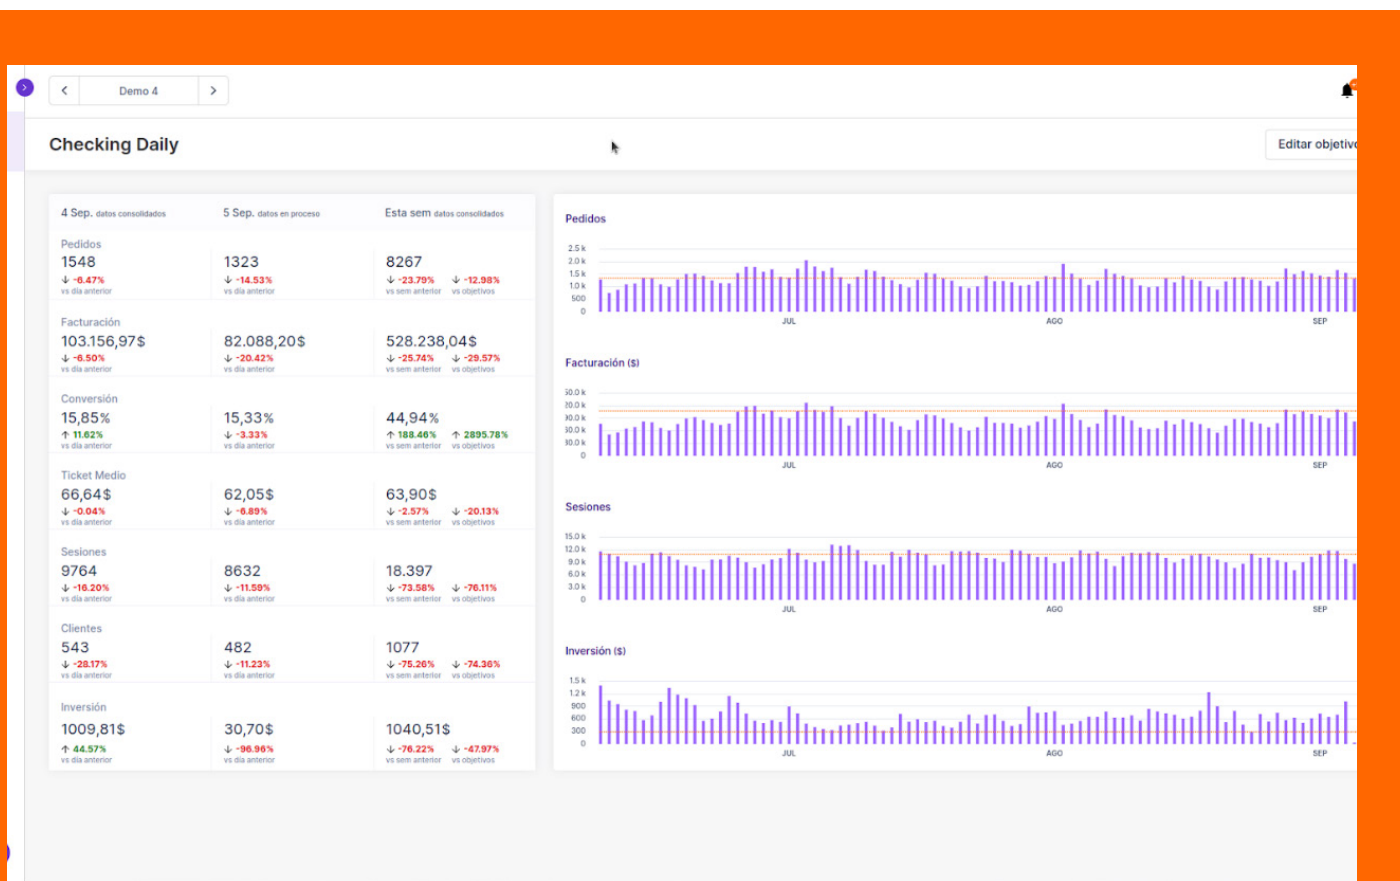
Demo 4

Checking Daily

Editar objetiv

| 4 Sep. datos consolidados | 5 Sep. datos en proceso | Esta sem datos consolidados |
|---|---|---|
| Pedidos 1548 ↓ -6.47% vs día anterior | 1323 ↓ -14.53% vs día anterior | 8267 ↓ -23.79% vs sem anterior ↓ -12.98% vs objetivos |
| Facturación 103.156,97$ ↓ -6.50% vs día anterior | 82.088,20$ ↓ -20.42% vs día anterior | 528.238,04$ ↓ -25.74% vs sem anterior ↓ -29.57% vs objetivos |
| Conversión 15,85% ↑ 11.62% vs día anterior | 15,33% ↓ -3.33% vs día anterior | 44,94% ↑ 188.46% vs sem anterior ↑ 2895.78% vs objetivos |
| Ticket Medio 66,64$ ↓ -0.04% vs día anterior | 62,05$ ↓ -6.89% vs día anterior | 63,90$ ↓ -2.57% vs sem anterior ↓ -20.13% vs objetivos |
| Sesiones 9764 ↓ -16.20% vs día anterior | 8632 ↓ -11.59% vs día anterior | 18.397 ↓ -73.58% vs sem anterior ↓ -76.11% vs objetivos |
| Clientes 543 ↓ -28.17% vs día anterior | 482 ↓ -11.23% vs día anterior | 1077 ↓ -75.26% vs sem anterior ↓ -74.36% vs objetivos |
| Inversión 1009,81$ ↑ 44.57% vs día anterior | 30,70$ ↓ -96.96% vs día anterior | 1040,51$ ↓ -76.22% vs sem anterior ↓ -47.97% vs objetivos |

Pedidos
2.5 k 2.0 k 1.5 k 1.0 k 500 0
JUL AGO SEP

Facturación ($)
50.0 k 20.0 k 30.0 k 20.0 k 10.0 k 0
JUL AGO SEP

Sesiones
15.0 k 12.0 k 9.0 k 6.0 k 3.0 k 0
JUL AGO SEP

Inversión ($)
1.5 k 1.2 k 900 600 300 0
JUL AGO SEP